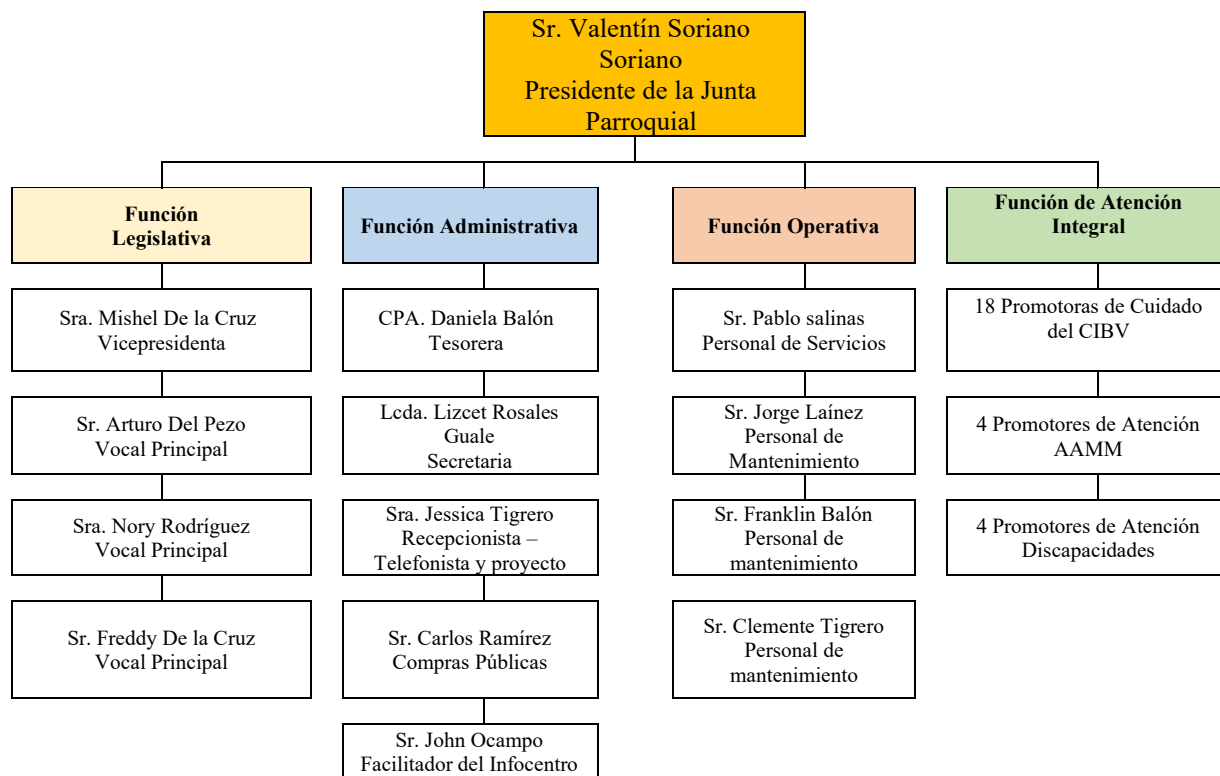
Sr. Valentín Soriano Soriano
Presidente de la Junta Parroquial

Función Legislativa

Sra. Mishel De la Cruz
Vicepresidenta

Sr. Arturo Del Pezo
Vocal Principal

Sra. Nory Rodríguez
Vocal Principal

Sr. Freddy De la Cruz
Vocal Principal

Función Administrativa

CPA. Daniela Balón
Tesorera

Lcda. Lizcet Rosales Guale
Secretaria

Sra. Jessica Tigrero
Recepcionista – Telefonista y proyecto

Sr. Carlos Ramírez
Compras Públicas

Sr. John Ocampo
Facilitador del Infocentro

Función Operativa

Sr. Pablo salinas
Personal de Servicios

Sr. Jorge Laínez
Personal de Mantenimiento

Sr. Franklin Balón
Personal de mantenimiento

Sr. Clemente Tigrero
Personal de mantenimiento

Función de Atención Integral

18 Promotoras de Cuidado del CIBV

4 Promotores de Atención AAMM

4 Promotores de Atención Discapacidades